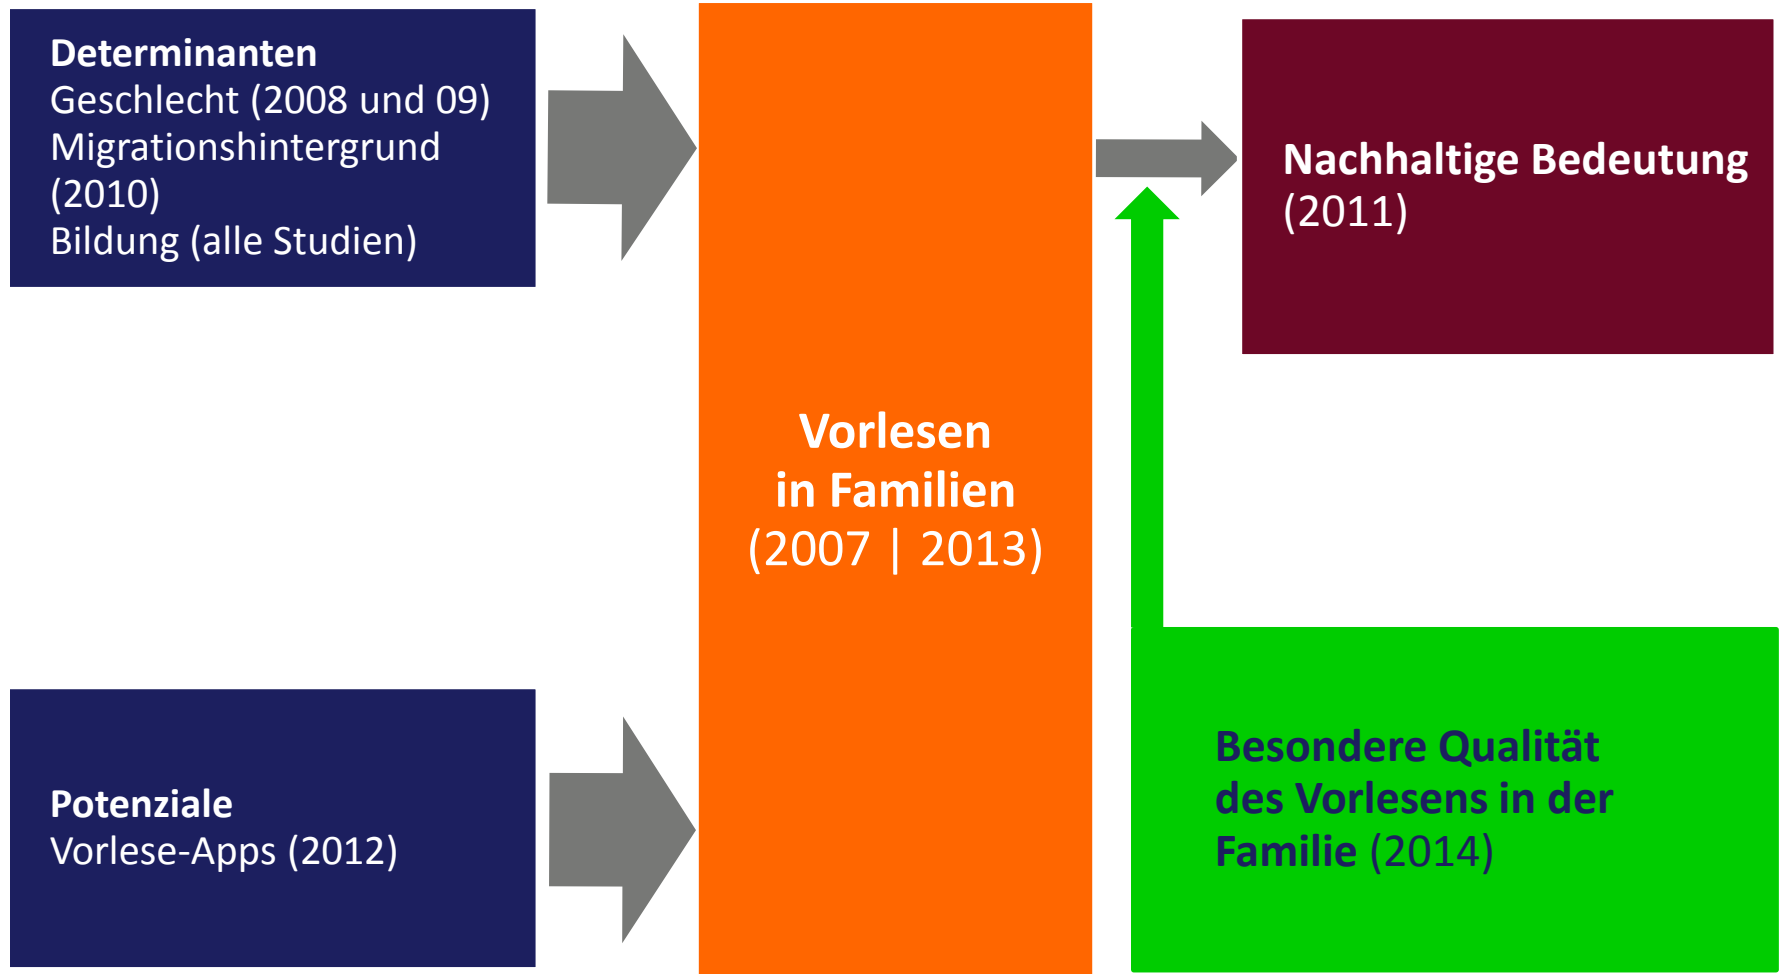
Determinanten
Geschlecht (2008 und 09)
Migrationshintergrund (2010)
Bildung (alle Studien)

Vorlesen
in Familien
(2007 | 2013)

Nachhaltige Bedeutung
(2011)

Potenziale
Vorlese-Apps (2012)

Besondere Qualität des Vorlesens in der Familie (2014)